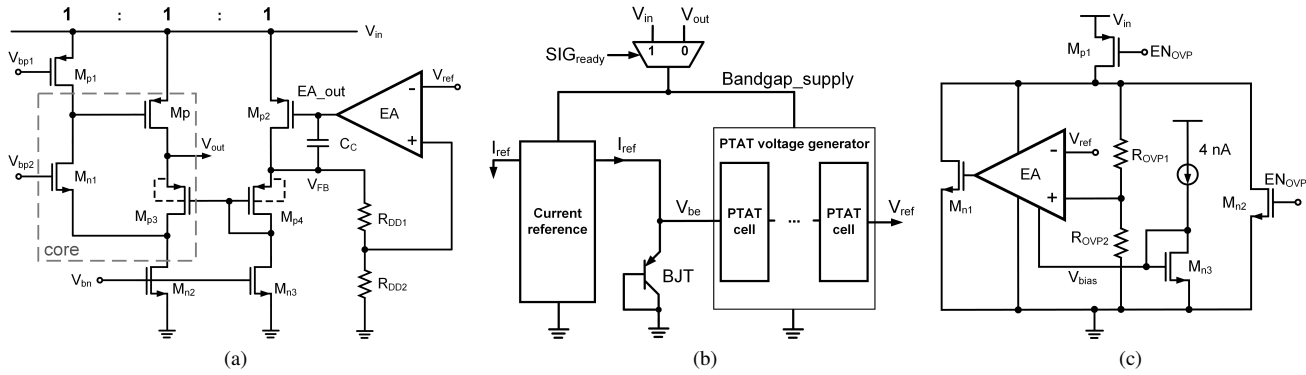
1 : 1 : 1

$V_{in}$

$V_{bp1}$

$M_{p1}$

Mp

$M_{p2}$

EA_out

$V_{ref}$

EA

-

+

$V_{out}$

$V_{bp2}$

$M_{n1}$

$C_C$

$V_{FB}$

$M_{p3}$

$M_{p4}$

$R_{DD1}$

core

$V_{bn}$

$M_{n2}$

$M_{n3}$

$R_{DD2}$

(a)

$V_{in}$ $V_{out}$

$SIG_{ready}$

1 0

Bandgap_supply

$I_{ref}$

$I_{ref}$

PTAT voltage generator

Current reference

$V_{be}$

PTAT cell

...

PTAT cell

$V_{ref}$

BJT

(b)

$V_{in}$

$M_{p1}$

$EN_{OVP}$

$V_{ref}$

-

EA

+

$R_{OVP1}$

4 nA

$M_{n1}$

$EN_{OVP}$

$M_{n2}$

$R_{OVP2}$

$V_{bias}$

$M_{n3}$

(c)